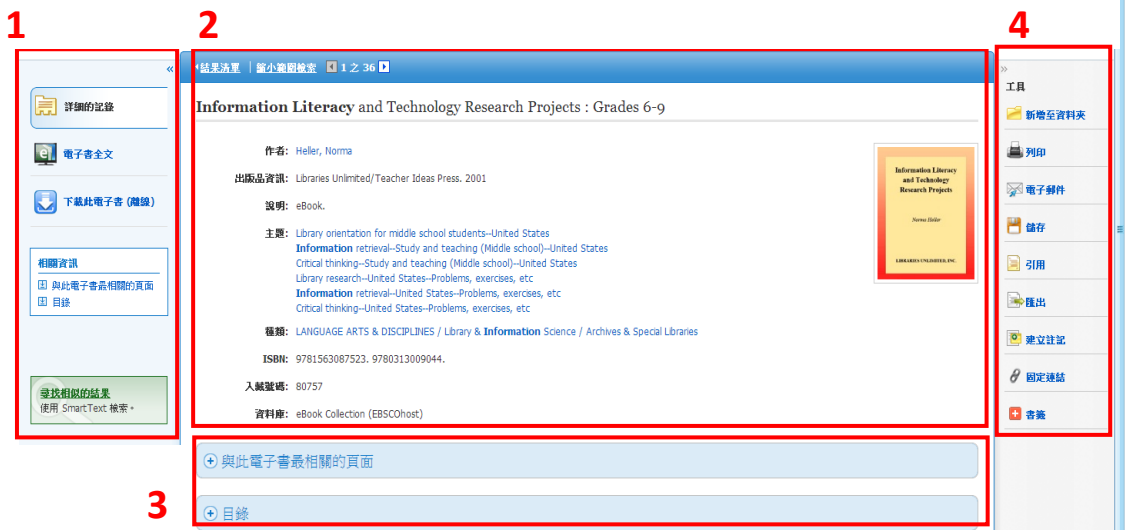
1

2

4

«

詳細的記錄

電子書全文

下載此電子書 (離線)

相關資訊

與此電子書最相關的頁面

目錄

尋找相似的結果

使用 SmartText 檢索。

‹結果清單 | 縮小範圍檢索 1 之 36

Information Literacy and Technology Research Projects : Grades 6-9

作者: Heller, Norma

出版品資訊: Libraries Unlimited/Teacher Ideas Press. 2001

說明: eBook.

主題: Library orientation for middle school students--United States
Information retrieval--Study and teaching (Middle school)--United States
Critical thinking--Study and teaching (Middle school)--United States
Library research--United States--Problems, exercises, etc
Information retrieval--United States--Problems, exercises, etc
Critical thinking--United States--Problems, exercises, etc

種類: LANGUAGE ARTS & DISCIPLINES / Library & Information Science / Archives & Special Libraries

ISBN: 9781563087523. 9780313009044.

入藏號碼: 80757

資料庫: eBook Collection (EBSCOhost)

Information Literacy and Technology Research Projects

Norma Heller

LIBRARIES UNLIMITED, INC.

»

工具

新增至資料夾

列印

電子郵件

儲存

引用

匯出

建立註記

固定連結

書籤

3

與此電子書最相關的頁面

目錄